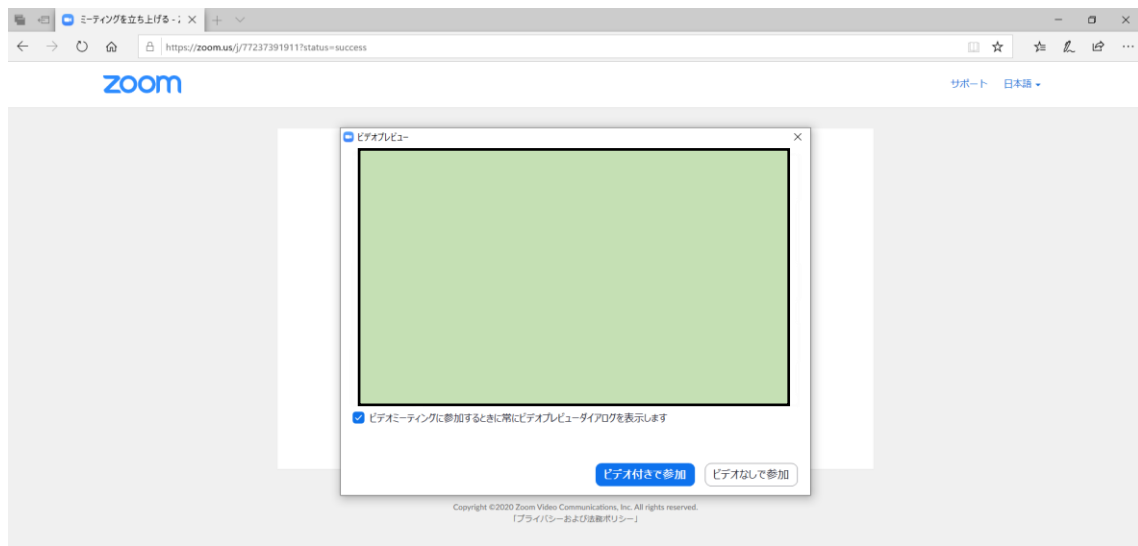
ミーティングを立ち上げる - Z

https://zoom.us/j/77237391911?status=success

zoom

サポート 日本語

ビデオプレビュー

ビデオミーティングに参加するときに常にビデオプレビューダイアログを表示します

ビデオ付きで参加

ビデオなしで参加

Copyright ©2020 Zoom Video Communications, Inc. All rights reserved.
「プライバシーおよび法務ポリシー」